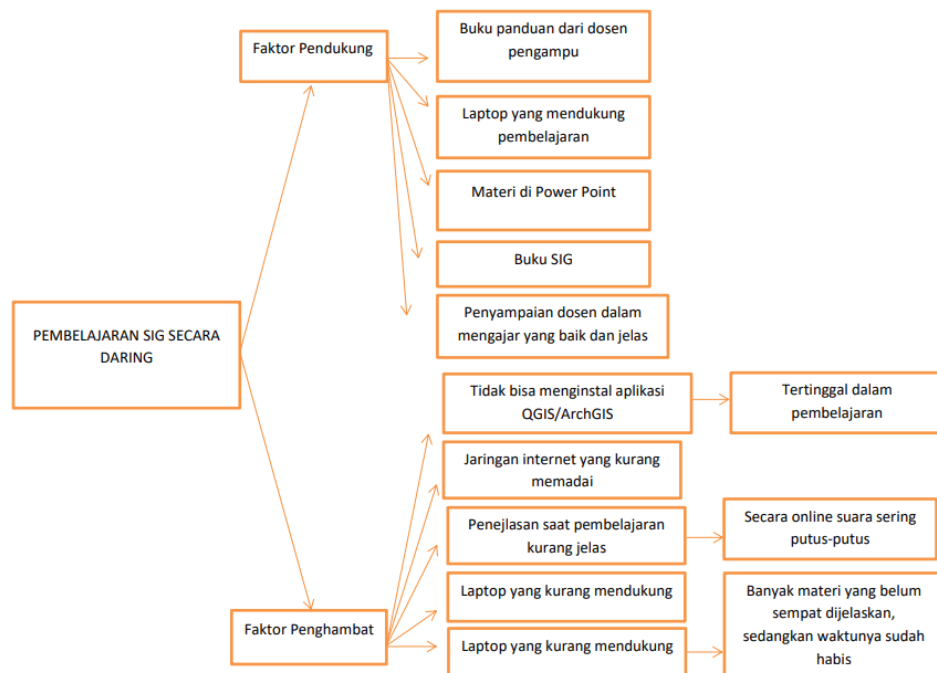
PEMBELAJARAN SIG SECARA DARING

Faktor Pendukung

Buku panduan dari dosen pengampu

Laptop yang mendukung pembelajaran

Materi di Power Point

Buku SIG

Penyampaian dosen dalam mengajar yang baik dan jelas

Faktor Penghambat

Tidak bisa menginstal aplikasi QGIS/ArchGIS

Tertinggal dalam pembelajaran

Jaringan internet yang kurang memadai

Penejlasan saat pembelajaran kurang jelas

Secara online suara sering putus-putus

Laptop yang kurang mendukung

Laptop yang kurang mendukung

Banyak materi yang belum sempat dijelaskan, sedangkan waktunya sudah habis